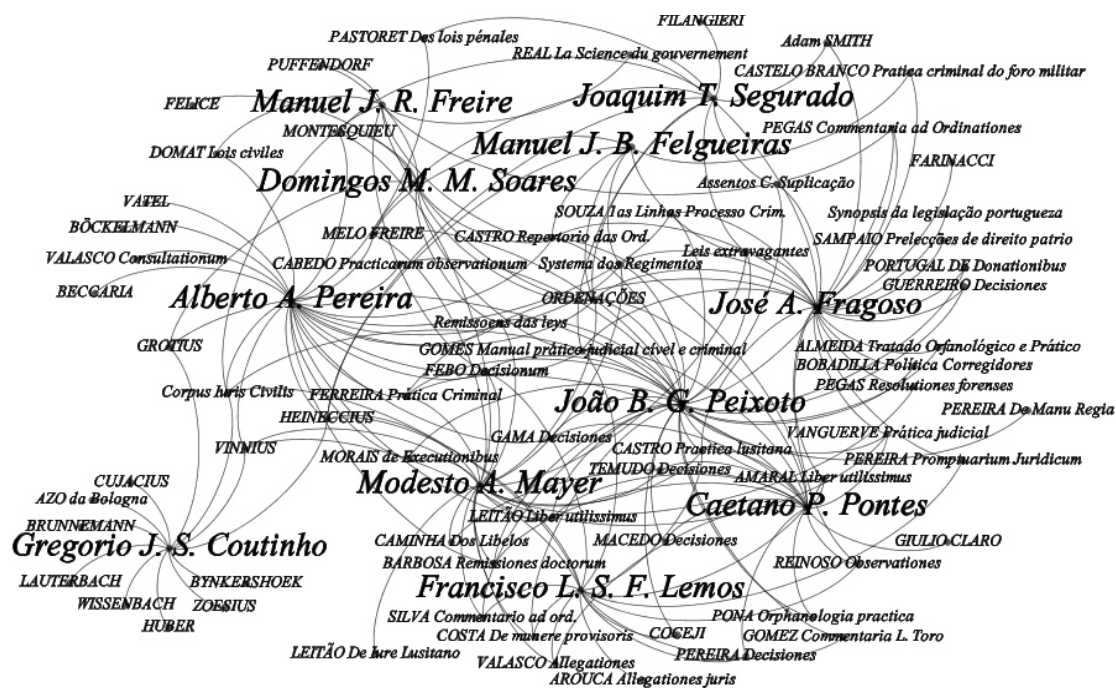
FILANGIERI
PASTORET Des lois pénales
REAL La Science du gouvernement
Adam SMITH
PUFFENDORF
CASTELO BRANCO Pratica criminal do foro militar
FELICE
Manuel J. R. Freire
Joaquim T. Segurado
MONTESQUIEU
PEGAS Commentaria ad Ordinationes
DOMAT Lois civiles
Manuel J. B. Felgueiras
FARINACCI
Domingos M. M. Soares
Assentos C. Suplicação
VATEL
SOUZA 1as Linhas Processo Crim.
Synopsis da legislação portugueza
BÖCKELMANN
MELO FREIRE
CASTRO Repertorio das Ord.
SAMPAIO Prelecções de direito patrio
Leis extravagantes
VALASCO Consultationum
CABEDO Practicarum observationum
Systema dos Regimentos
PORTUGAL DE Donationibus
BECCARIA
GUERREIRO Decisiones
Alberto A. Pereira
ORDENAÇÕES
José A. Fragoso
Remissoens das leys
GROTIUS
ALMEIDA Tratado Orfanológico e Prático
GOMES Manual prático judicial cível e criminal
BOBADILLA Política Corregidores
FEBO Decisionum
PEGAS Resolutiones forenses
Corpus Juris Civilis
FERREIRA Prática Criminal
João B. G. Peixoto
PEREIRA De Manu Regia
HEINECCIUS
VANGUERVE Prática judicial
GAMA Decisiones
VINNIUS
CASTRO Practica lusitana
PEREIRA Promptuarium Juridicum
MORAIS de Executionibus
TEMUDO Decisiones
AMARAL Liber utilissimus
CUJACIUS
Modesto A. Mayer
AZO da Bologna
Caetano P. Pontes
LEITÃO Liber utilissimus
BRUNNEMANN
CAMINHA Dos Libelos
MACEDO Decisiones
GIULIO CLARO
Gregorio J. S. Coutinho
BARBOSA Remissiones doctorum
REINOSO Observationes
LAUTERBACH
BYNKERSHOEK
Francisco L. S. F. Lemos
WISSENBACH
ZOESIUS
PONA Orphanologia practica
HUBER
SILVA Commentario ad ord.
COSTA De munere provisoris
COCEJI
GOMEZ Commentaria L. Toro
LEITÃO De Iure Lusitano
VALASCO Allegationes
PEREIRA Decisiones
AROUCA Allegationes juris